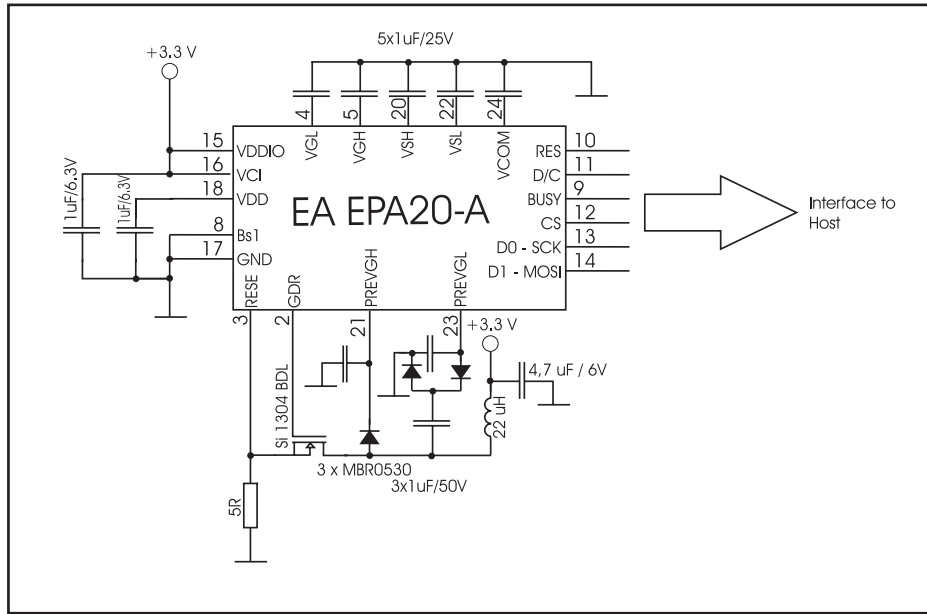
5x1uF/25V

+3,3 V

4 VGL
5 VGH
20 VSH
22 VSL
24 VCOM

15 VDDIO
16 VCI
18 VDD
8 Bs1
17 GND

1uF/6,3V
1uF/6,3V

EA EPA20-A

RES 10
D/C 11
BUSY 9
CS 12
D0 - SCK 13
D1 - MOSI 14

Interface to Host

3 RESE
2 GDR
21 PREVGH
23 PREVGL

+3,3 V
4,7 uF / 6V
22 uH
Si 1304 BDL
3 x MBR0530
3x1uF/50V
5R